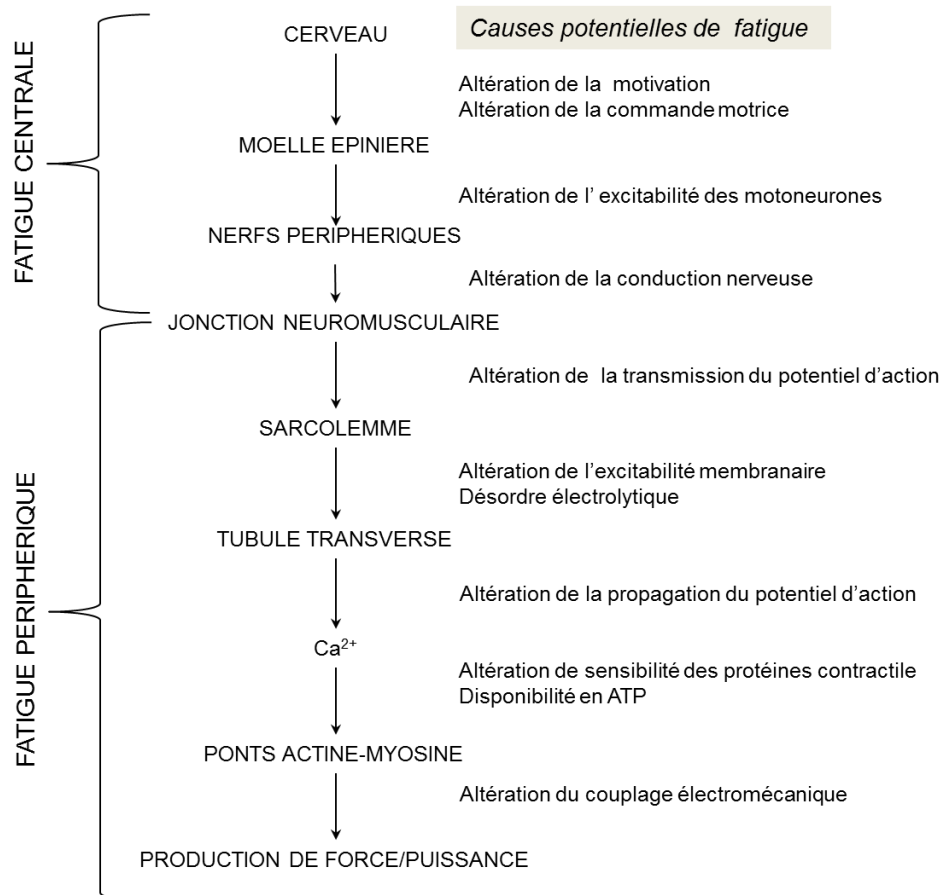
FATIGUE CENTRALE

FATIGUE PERIPHERIQUE

Causes potentielles de fatigue

CERVEAU

Altération de la motivation
Altération de la commande motrice

MOELLE EPINIERE

Altération de l' excitabilité des motoneurones

NERFS PERIPHERIQUES

Altération de la conduction nerveuse

JONCTION NEUROMUSCULAIRE

Altération de la transmission du potentiel d'action

SARCOLEMME

Altération de l'excitabilité membranaire
Désordre électrolytique

TUBULE TRANSVERSE

Altération de la propagation du potentiel d'action

$Ca^{2+}$

Altération de sensibilité des protéines contractile
Disponibilité en ATP

PONTS ACTINE-MYOSINE

Altération du couplage électromécanique

PRODUCTION DE FORCE/PUISSANCE